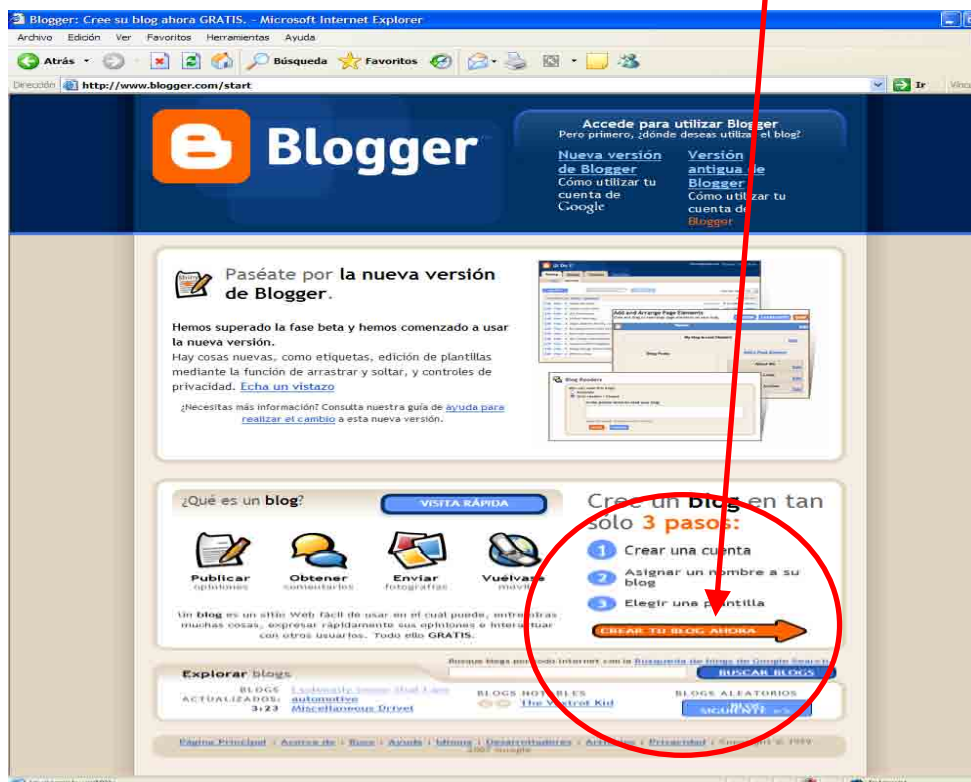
Blogger: Cree su blog ahora GRATIS. - Microsoft Internet Explorer

Archivo Edición Ver Favoritos Herramientas Ayuda

Atrás Búsqueda Favoritos

Dirección http://www.blogger.com/start

Ir Vínc

Blogger

Accede para utilizar Blogger
Pero primero, ¿dónde deseas utilizar el blog?

Nueva versión de Blogger
Cómo utilizar tu cuenta de Google

Versión antigua de Blogger
Cómo utilizar tu cuenta de Blogger

Paséate por la nueva versión de Blogger.

Hemos superado la fase beta y hemos comenzado a usar la nueva versión.
Hay cosas nuevas, como etiquetas, edición de plantillas mediante la función de arrastrar y soltar, y controles de privacidad. Echa un vistazo

¿Necesitas más información? Consulta nuestra guía de ayuda para realizar el cambio a esta nueva versión.

Add and Arrange Page Elements

Blog Readers

¿Qué es un blog?

VISITA RÁPIDA

Publicar opiniones

Obtener comentarios

Enviar fotografías

Vuélvase móvil

Un blog es un sitio Web fácil de usar en el cual puede, entre otras muchas cosas, expresar rápidamente sus opiniones e interactuar con otros usuarios. Todo ello GRATIS.

Cree un blog en tan solo 3 pasos:

1 Crear una cuenta

2 Asignar un nombre a su blog

3 Elegir una plantilla

CREAR TU BLOG AHORA

Explorar blogs

Busque blogs por todo Internet con la Búsqueda de blogs de Google Search

BUSCAR BLOGS

BLOGS ACTUALIZADOS: 3:23
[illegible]
automotive
Miscellaneous Drivel

BLOGS NOTABLES
The Vestrot Kid

BLOGS ALEATORIOS
SIGUIENTE >>

Página Principal | Acerca de | Buzz | Ayuda | Idioma | Desarrolladores | Artículos | Privacidad | Copyright © 1999-2007 Google